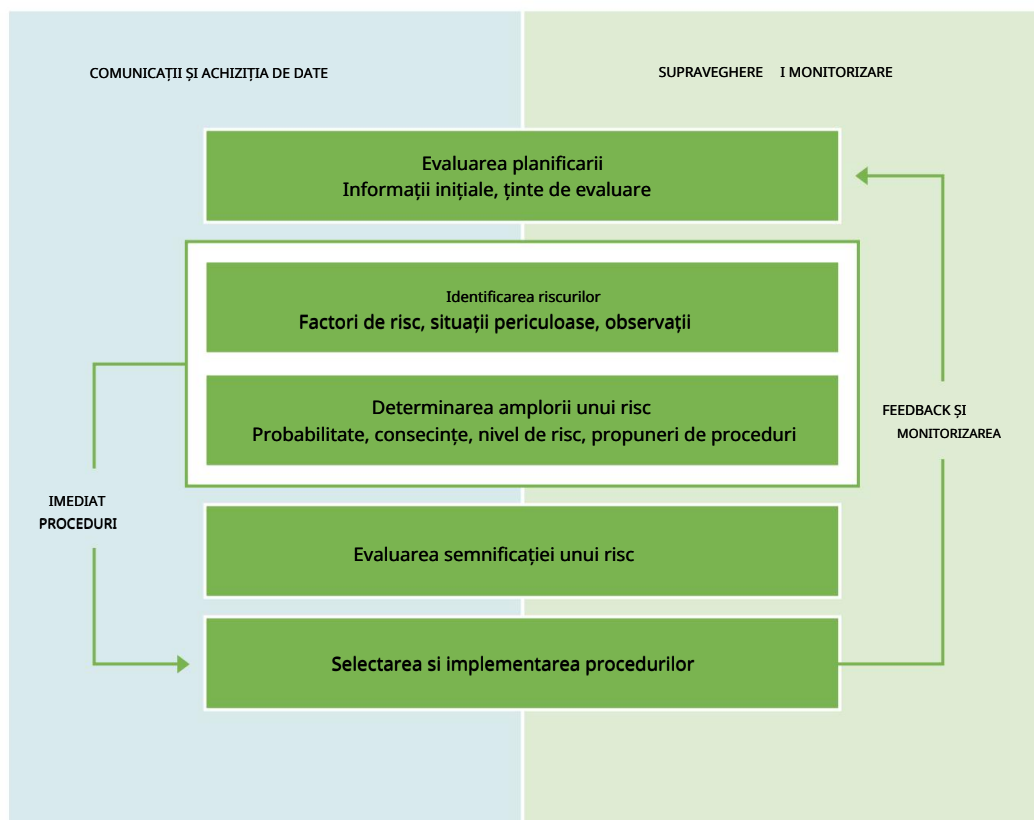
COMUNICAȚII ȘI ACHIZIȚIA DE DATE

SUPRAVEGHERE I MONITORIZARE

Evaluarea planificarii
Informații inițiale, ținte de evaluare

Identificarea riscurilor
Factori de risc, situații periculoase, observații

Determinarea amplorii unui risc
Probabilitate, consecințe, nivel de risc, propuneri de proceduri

FEEDBACK ȘI MONITORIZAREA

IMEDIAT PROCEDURI

Evaluarea semnificației unui risc

Selectarea si implementarea procedurilor